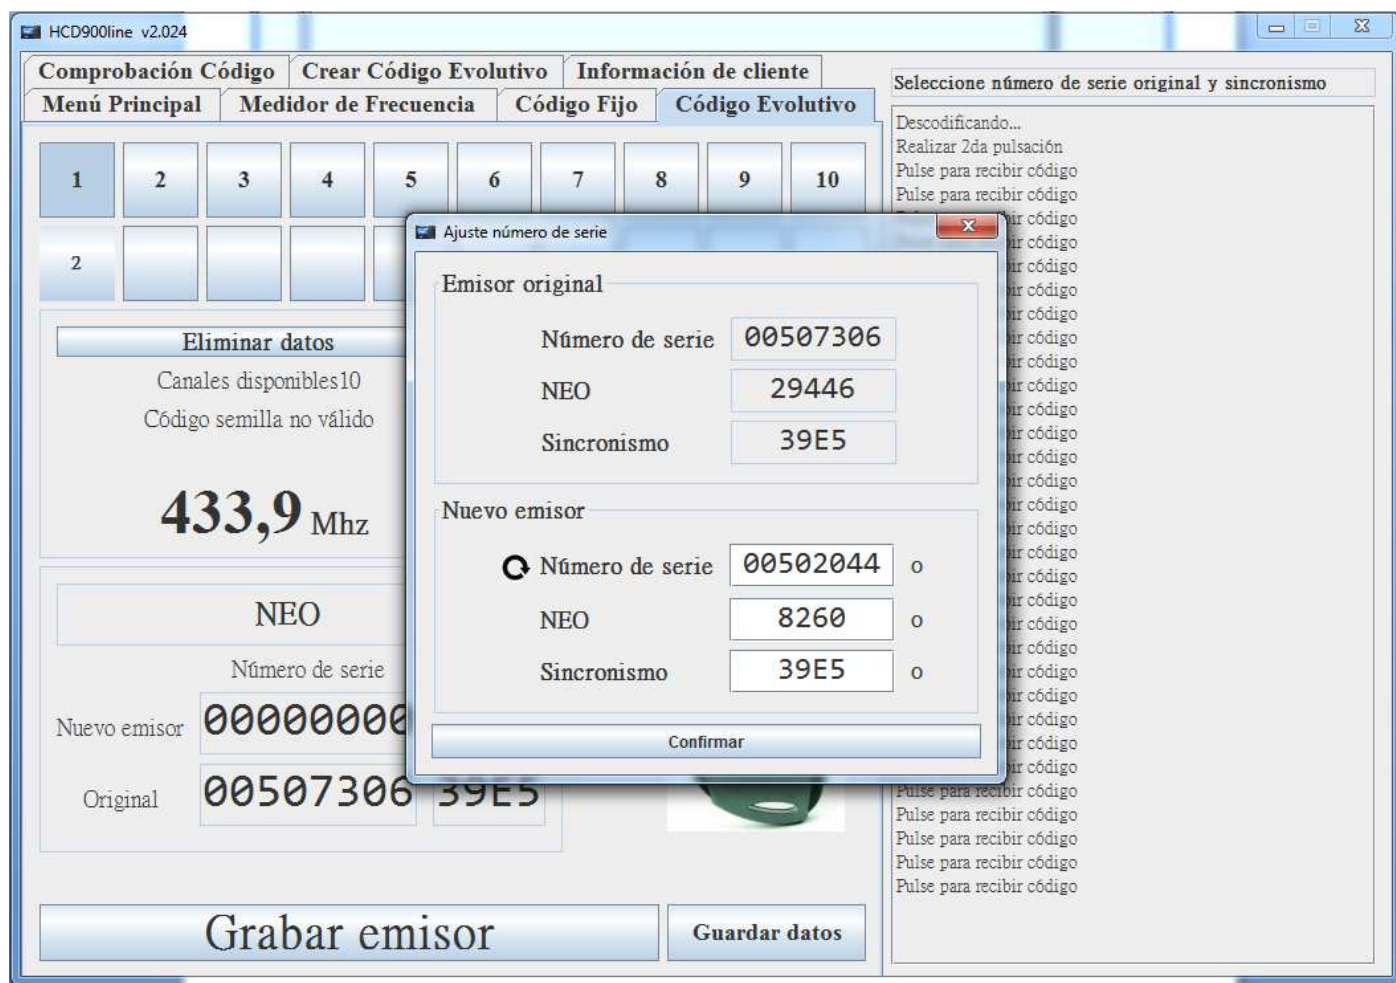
HCD900line v2.024

Comprobación Código | Crear Código Evolutivo | Información de cliente
Menú Principal | Medidor de Frecuencia | Código Fijo | Código Evolutivo

1 2 3 4 5 6 7 8 9 10
2

Eliminar datos
Canales disponibles10
Código semilla no válido

433,9 Mhz

NEO
Número de serie
Nuevo emisor 0000000
Original 00507306 39E5

Grabar emisor
Guardar datos

Seleccione número de serie original y sincronismo
Descodificando...
Realizar 2da pulsación
Pulse para recibir código
Pulse para recibir código
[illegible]ir código
ir código
ir código
ir código
ir código
ir código
ir código
ir código
ir código
ir código
ir código
ir código
ir código
ir código
ir código
ir código
ir código
ir código
ir código
ir código
ir código
ir código
ir código
ir código
Pulse para recibir código
Pulse para recibir código
Pulse para recibir código
Pulse para recibir código
Pulse para recibir código

Ajuste número de serie
Emisor original
Número de serie 00507306
NEO 29446
Sincronismo 39E5
Nuevo emisor
Número de serie 00502044 o
NEO 8260 o
Sincronismo 39E5 o
Confirmar